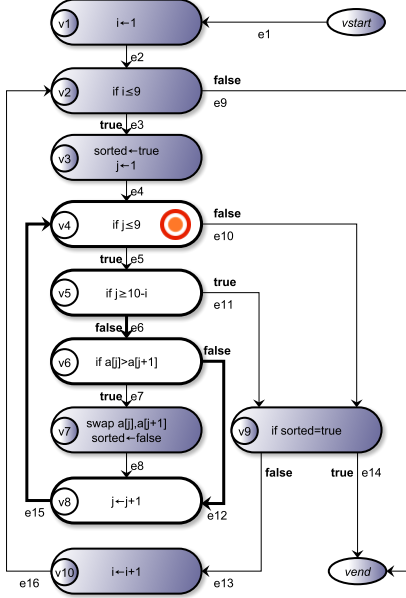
v1 i←1

vstart

e1

e2

v2 if i≤9

false

e9

true e3

v3 sorted←true j←1

e4

v4 if j≤9

false

e10

true e5

v5 if j≥10-i

true

e11

false e6

v6 if a[j]>a[j+1]

false

true e7

v7 swap a[j],a[j+1] sorted←false

v9 if sorted=true

e8

false

true e14

v8 j←j+1

e15

e12

v10 i←i+1

e16

e13

vend